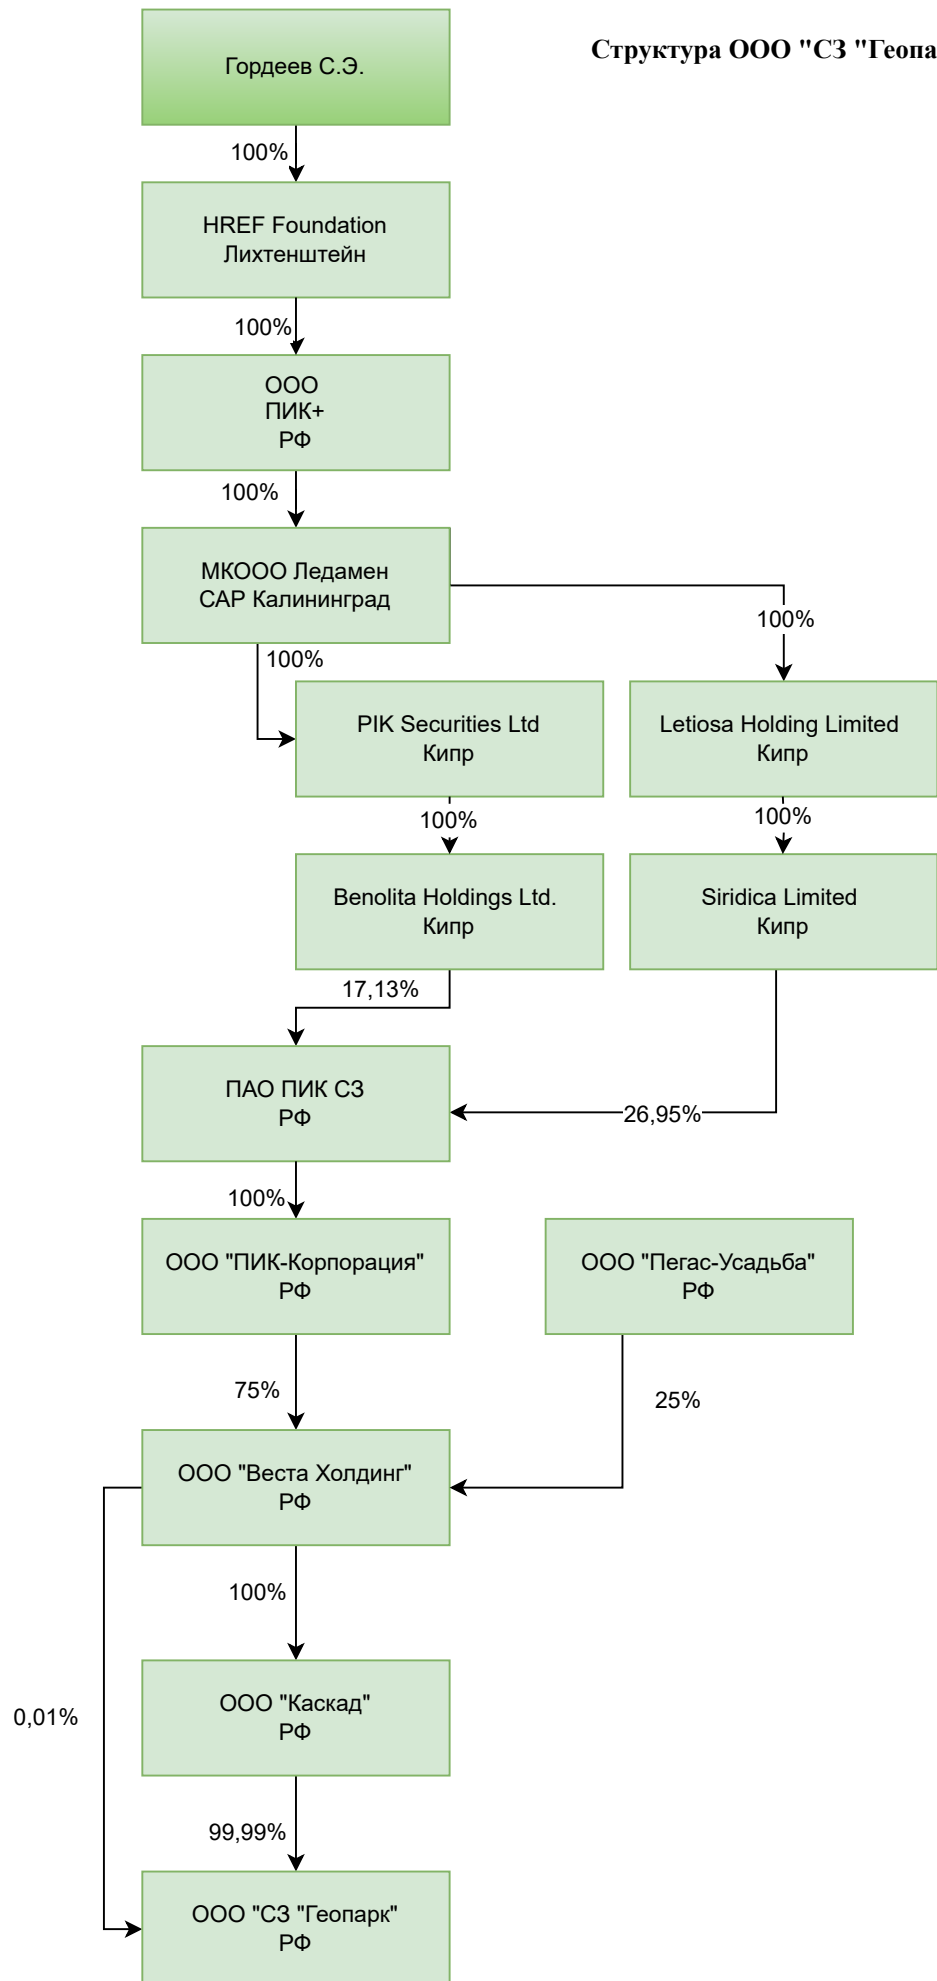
Структура ООО "СЗ "Геопа

Гордеев С.Э.

100%

HREF Foundation
Лихтенштейн

100%

ООО
ПИК+
РФ

100%

МКООО Ледамен
САР Калининград

100%

100%

PIK Securities Ltd
Кипр

Letiosa Holding Limited
Кипр

100%

100%

Benolita Holdings Ltd.
Кипр

Siridica Limited
Кипр

17,13%

ПАО ПИК СЗ
РФ

26,95%

100%

ООО "ПИК-Корпорация"
РФ

ООО "Пегас-Усадьба"
РФ

75%

25%

ООО "Веста Холдинг"
РФ

100%

0,01%

ООО "Каскад"
РФ

99,99%

ООО "СЗ "Геопарк"
РФ